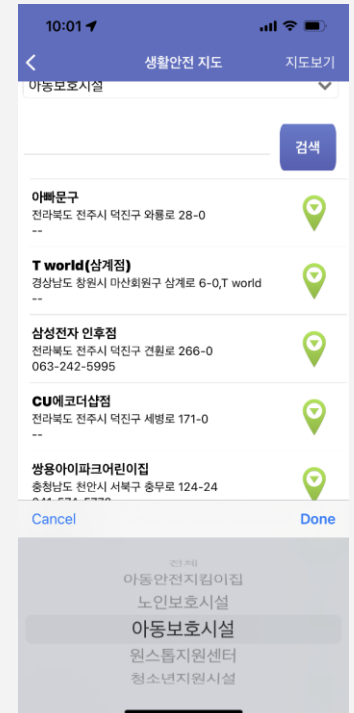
10:01

생활안전 지도

지도보기

아동보호시설

검색

아빠문구
전라북도 전주시 덕진구 와룡로 28-0
--

T world(삼계점)
경상남도 창원시 마산회원구 삼계로 6-0,T world
--

삼성전자 인후점
전라북도 전주시 덕진구 견훤로 266-0
063-242-5995

CU에코더샵점
전라북도 전주시 덕진구 세병로 171-0
--

쌍용아이파크어린이집
충청남도 천안시 서북구 충무로 124-24
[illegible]

Cancel

Done

전체
아동안전지킴이집
노인보호시설
아동보호시설
원스톱지원센터
청소년지원시설